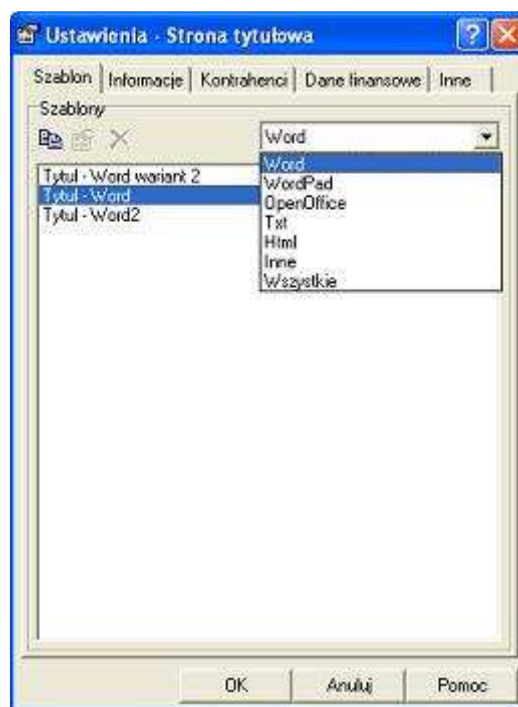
Ustawienia - Strona tytułowa

Szablon | Informacje | Kontrahenci | Dane finansowe | Inne

Szablony

Word

Tytul - Word wariant 2
Tytul - Word
Tytul - Word2

Word
WordPad
OpenOffice
Txt
Html
Inne
Wszystkie

OK | Anuluj | Pomoc